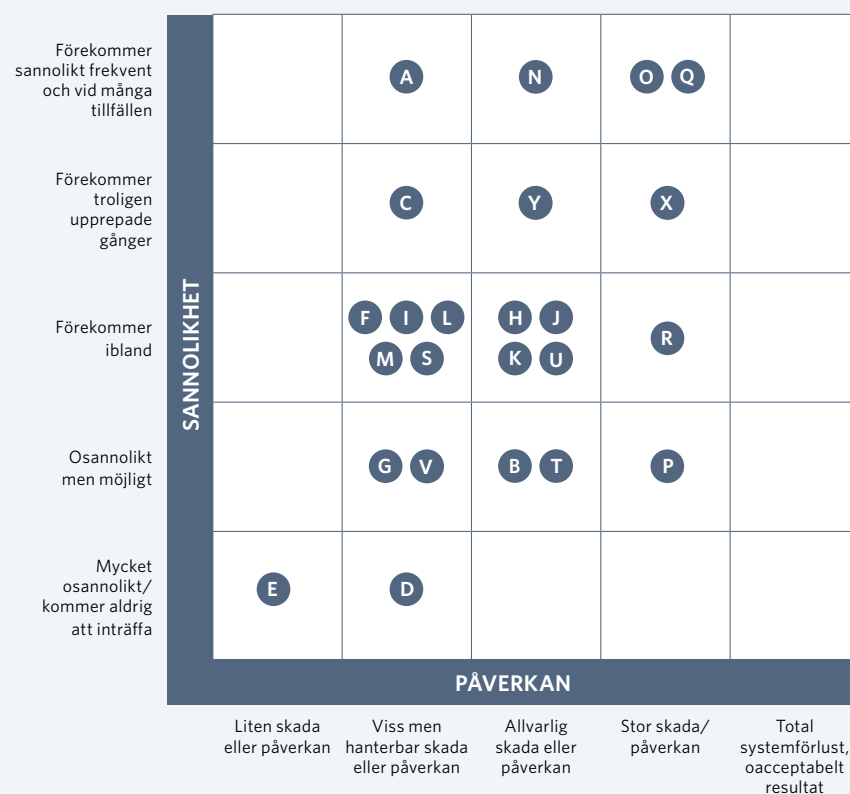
Förekommer sannolikt frekvent och vid många tillfällen

Förekommer troligen upprepade gånger

Förekommer ibland

Osannolikt men möjligt

Mycket osannolikt/ kommer aldrig att inträffa

SANNOLIKHET

| | | | | |
|---|---|---|---|---|
| | A | N | O Q | |
| | C | Y | X | |
| | F I L M S | H J K U | R | |
| | G V | B T | P | |
| E | D | | | |

PÅVERKAN

Liten skada eller påverkan

Viss men hanterbar skada eller påverkan

Allvarlig skada eller påverkan

Stor skada/ påverkan

Total systemförlust, oacceptabelt resultat